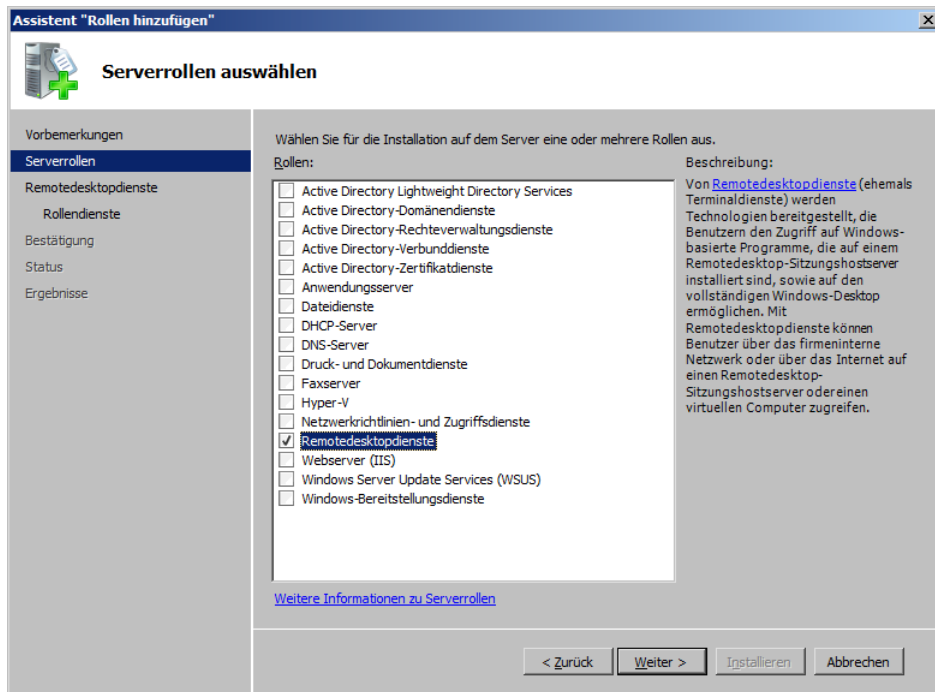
Assistent "Rollen hinzufügen"

Serverrollen auswählen

Vorbemerkungen
Serverrollen
Remotedesktopdienste
Rollendienste
Bestätigung
Status
Ergebnisse

Wählen Sie für die Installation auf dem Server eine oder mehrere Rollen aus.

Rollen:

Active Directory Lightweight Directory Services
Active Directory-Domänendienste
Active Directory-Rechteverwaltungsdienste
Active Directory-Verbunddienste
Active Directory-Zertifikatdienste
Anwendungsserver
Dateidienste
DHCP-Server
DNS-Server
Druck- und Dokumentdienste
Faxserver
Hyper-V
Netzwerkrichtlinien- und Zugriffsdienste
Remotedesktopdienste
Webserver (IIS)
Windows Server Update Services (WSUS)
Windows-Bereitstellungsdienste

Beschreibung:

Von Remotedesktopdienste (ehemals Terminaldienste) werden Technologien bereitgestellt, die Benutzern den Zugriff auf Windows-basierte Programme, die auf einem Remotedesktop-Sitzungshostserver installiert sind, sowie auf den vollständigen Windows-Desktop ermöglichen. Mit Remotedesktopdienste können Benutzer über das firmeninterne Netzwerk oder über das Internet auf einen Remotedesktop-Sitzungshostserver oder einen virtuellen Computer zugreifen.

Weitere Informationen zu Serverrollen

< Zurück
Weiter >
Installieren
Abbrechen